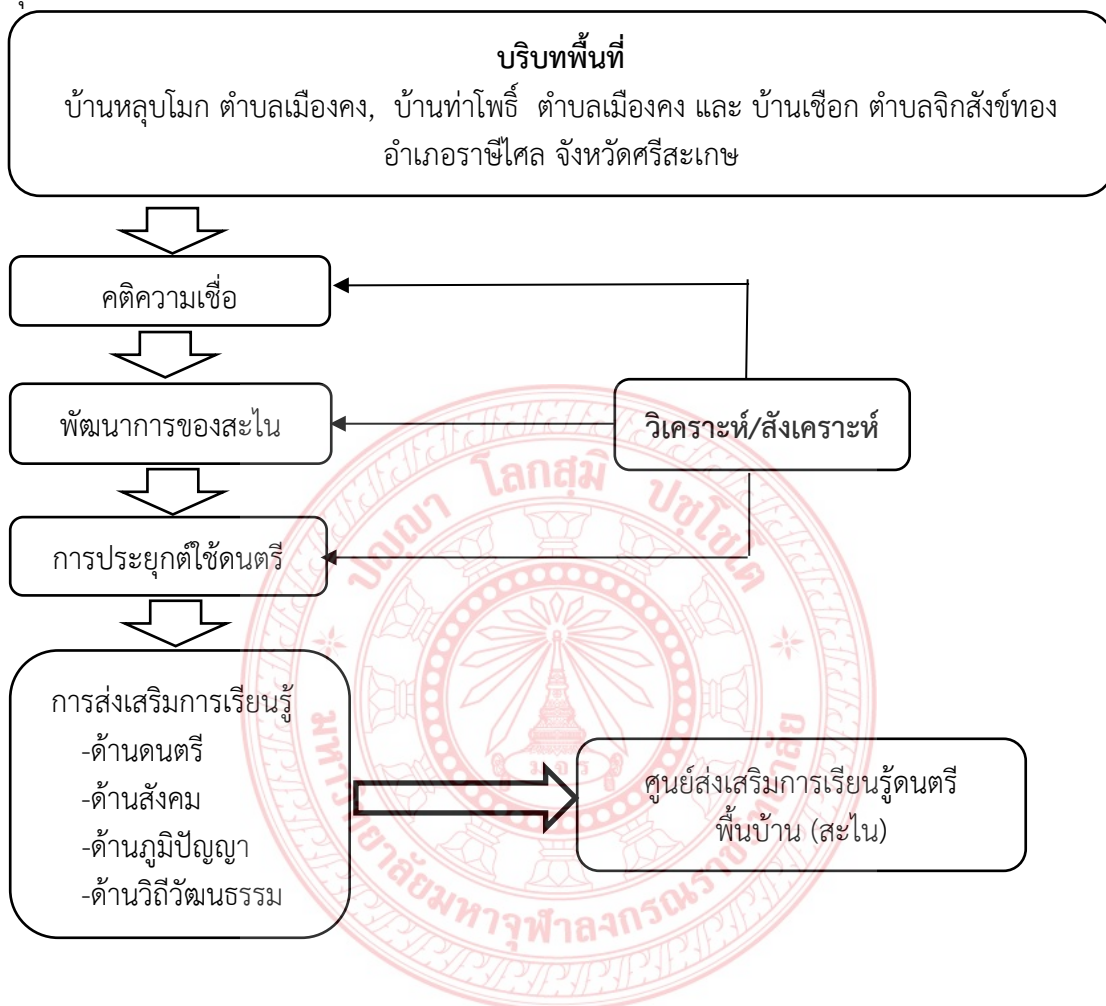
บริบทพื้นที่

บ้านหลุบโมก ตำบลเมืองคง, บ้านท่าโพธิ์ ตำบลเมืองคง และ บ้านเชือก ตำบลจิกสังข์ทอง อำเภอราษีไศล จังหวัดศรีสะเกษ

คติความเชื่อ

พัฒนาการของสะไน

การประยุกต์ใช้ดนตรี

การส่งเสริมการเรียนรู้
-ด้านดนตรี
-ด้านสังคม
-ด้านภูมิปัญญา
-ด้านวิถีวัฒนธรรม

วิเคราะห์/สังเคราะห์

ศูนย์ส่งเสริมการเรียนรู้ดนตรีพื้นบ้าน (สะไน)

ปัญญา โลกสฺมิ ปชฺโชโต
มหาวิทยาลัยมหาจุฬาลงกรณราชวิทยาลัย